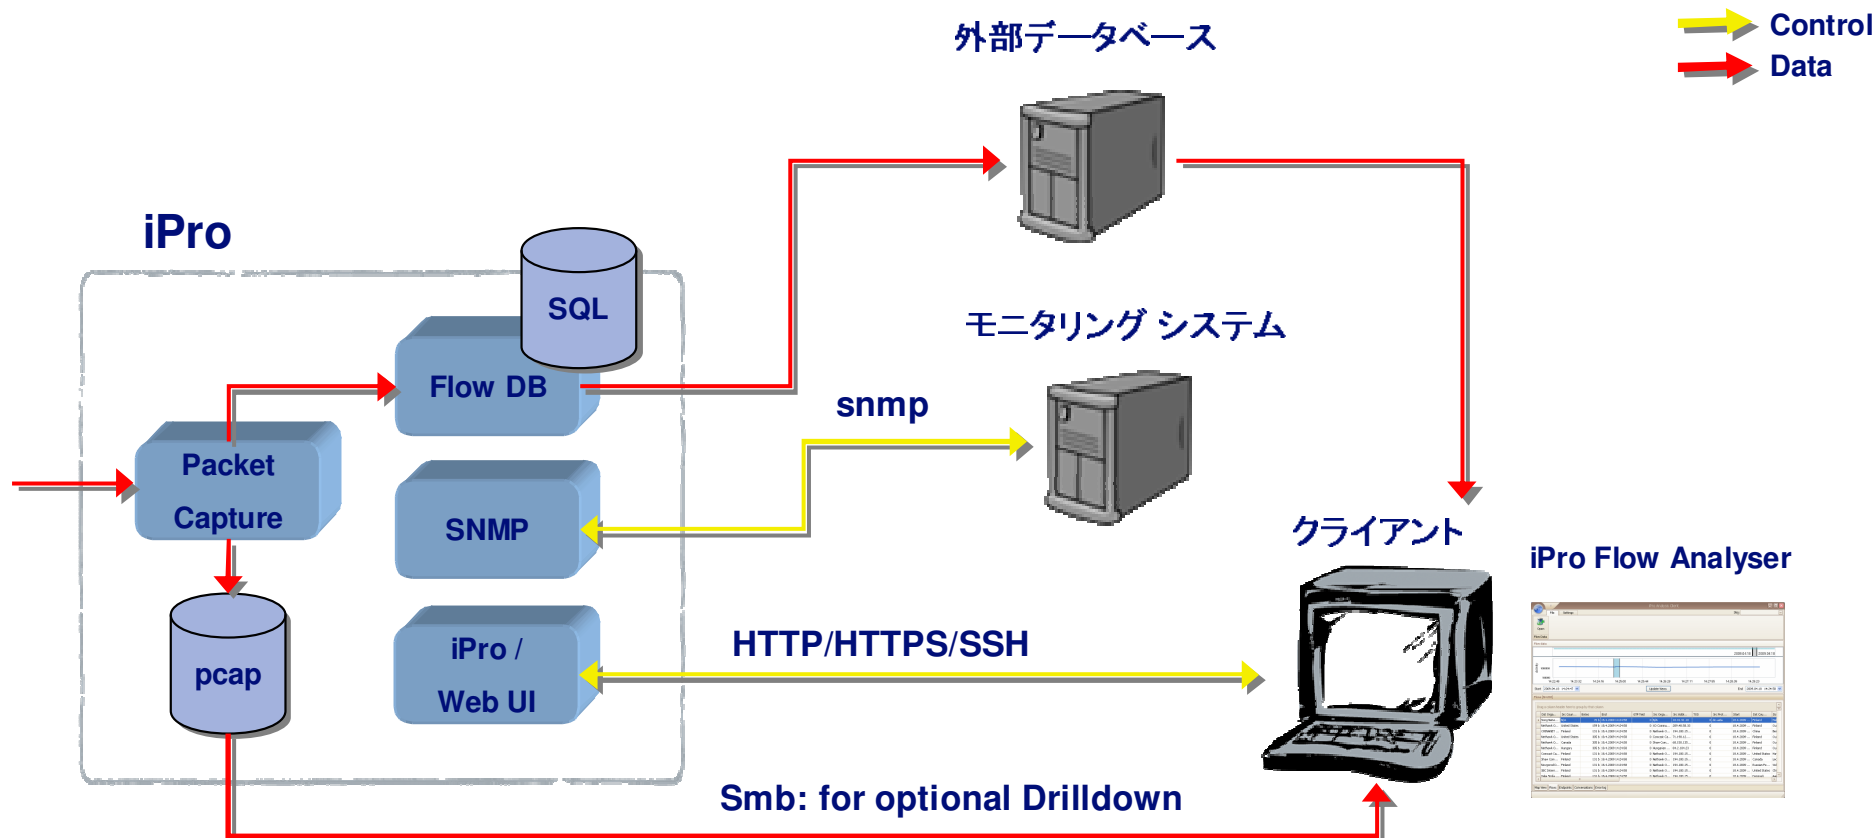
Control
Data

外部データベース

iPro

SQL

Flow DB

モニタリング システム

snmp

Packet Capture

SNMP

クライアント

iPro Flow Analyser

pcap

iPro / Web UI

HTTP/HTTPS/SSH

Smb: for optional Drilldown